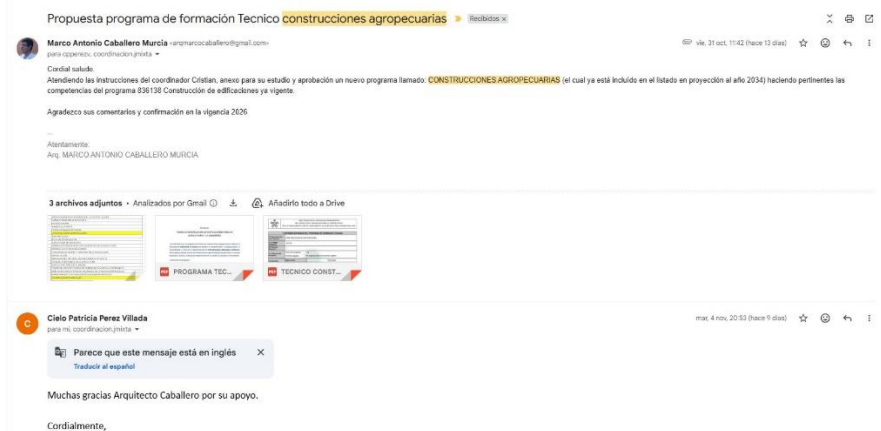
Propuesta programa de formación Tecnico construcciones agropecuarias Recibidos ×

Marco Antonio Caballero Murcia <arqmarcocaballero@gmail.com>
para cpperezv, coordinacion.jmixta ▾

vie, 31 oct, 11:42 (hace 13 días)

Cordial saludo.
Atendiendo las instrucciones del coordinador Cristian, anexo para su estudio y aprobación un nuevo programa llamado: CONSTRUCCIONES AGROPECUARIAS (el cual ya está incluido en el listado en proyección al año 2034) haciendo pertinentes las competencias del programa 836138 Construcción de edificaciones ya vigente.

Agradezco sus comentarios y confirmación en la vigencia 2026

...
Atentamente:
Arq. MARCO ANTONIO CABALLERO MURCIA

3 archivos adjuntos • Analizados por Gmail ⓘ Añadirlo todo a Drive

PROGRAMA TEC...

TECNICO CONST...

Cielo Patricia Perez Villada
para mí, coordinacion.jmixta ▾

mar, 4 nov, 20:53 (hace 9 días)

Parece que este mensaje está en inglés ×
Traducir al español

Muchas gracias Arquitecto Caballero por su apoyo.

Cordialmente,